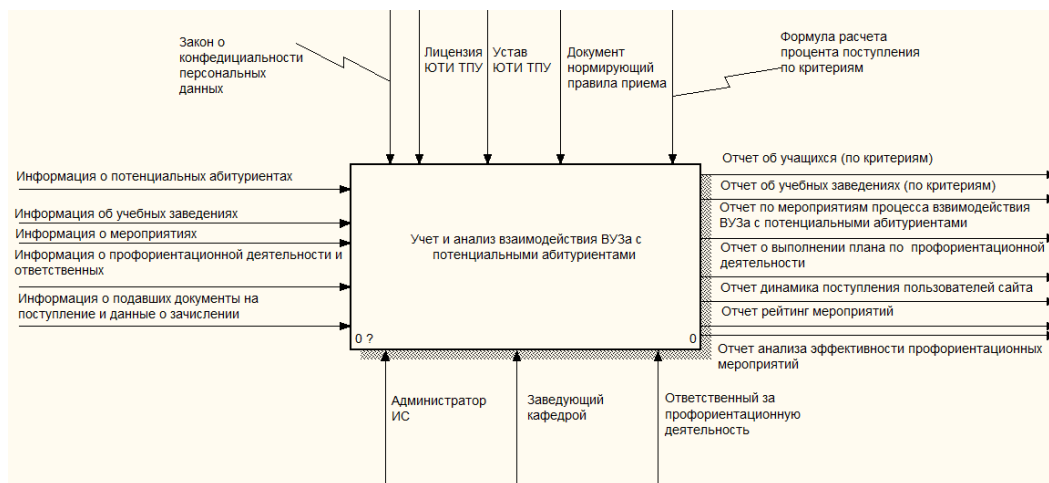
Закон о конфедициальности персональных данных

Лицензия ЮТИ ТПУ

Устав ЮТИ ТПУ

Документ нормирующий правила приема

Формула расчета процента поступления по критериям

Информация о потенциальных абитуриентах

Информация об учебных заведениях

Информация о мероприятиях

Информация о профориентационной деятельности и ответственных

Информация о подавших документы на поступление и данные о зачислении

Учет и анализ взаимодейсвия ВУЗа с потенциальными абитуриентами

0 ?

0

Отчет об учащихся (по критериям)

Отчет об учебных заведениях (по критериям)

Отчет по мероприятиям процесса взвимодействия ВУЗа с потенциальными абитуриентами

Отчет о выполнении плана по профориентационной деятельности

Отчет динамика поступления пользователей сайта

Отчет рейтинг мероприятий

Отчет анализа эффективности профориентационных мероприятий

Администратор ИС

Заведующий кафедрой

Ответственный за профориентационную деятельность